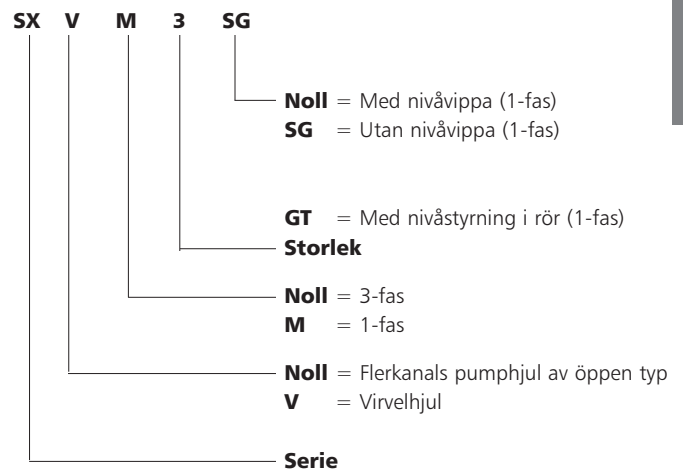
SX V M 3 SG

**Noll** = Med nivåvippa (1-fas)
**SG** = Utan nivåvippa (1-fas)

**GT** = Med nivåstyrning i rör (1-fas)
**Storlek**

**Noll** = 3-fas
**M** = 1-fas

**Noll** = Flerkanals pumphjul av öppen typ
**V** = Virvelhjul

**Serie**